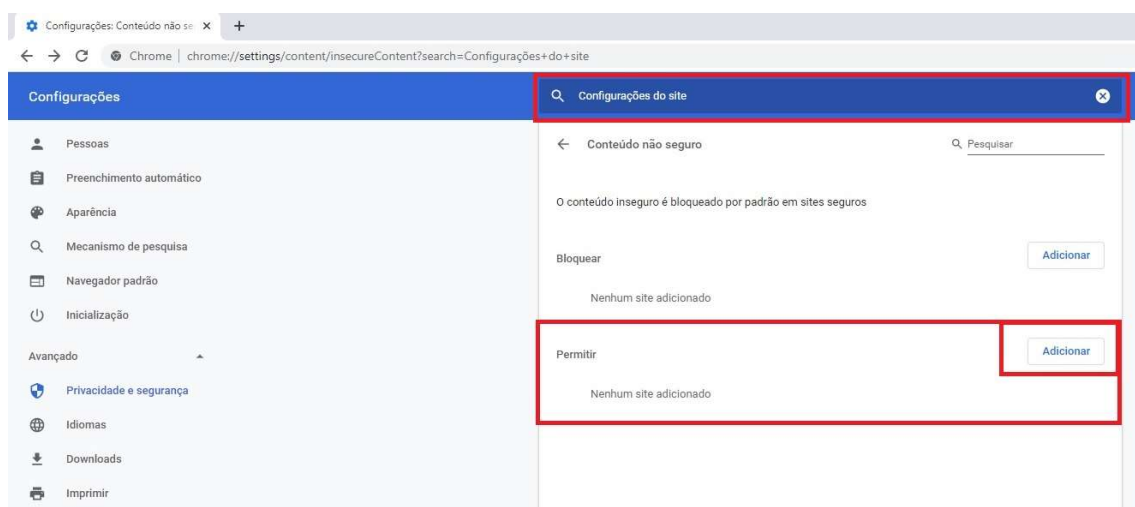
Configurações: Conteúdo não se ×

Chrome | chrome://settings/content/insecureContent?search=Configurações+do+site

Configurações

Configurações do site

Pessoas

Preenchimento automático

Aparência

Mecanismo de pesquisa

Navegador padrão

Inicialização

Avançado

Privacidade e segurança

Idiomas

Downloads

Imprimir

Conteúdo não seguro

Pesquisar

O conteúdo inseguro é bloqueado por padrão em sites seguros

Bloquear

Adicionar

Nenhum site adicionado

Permitir

Adicionar

Nenhum site adicionado